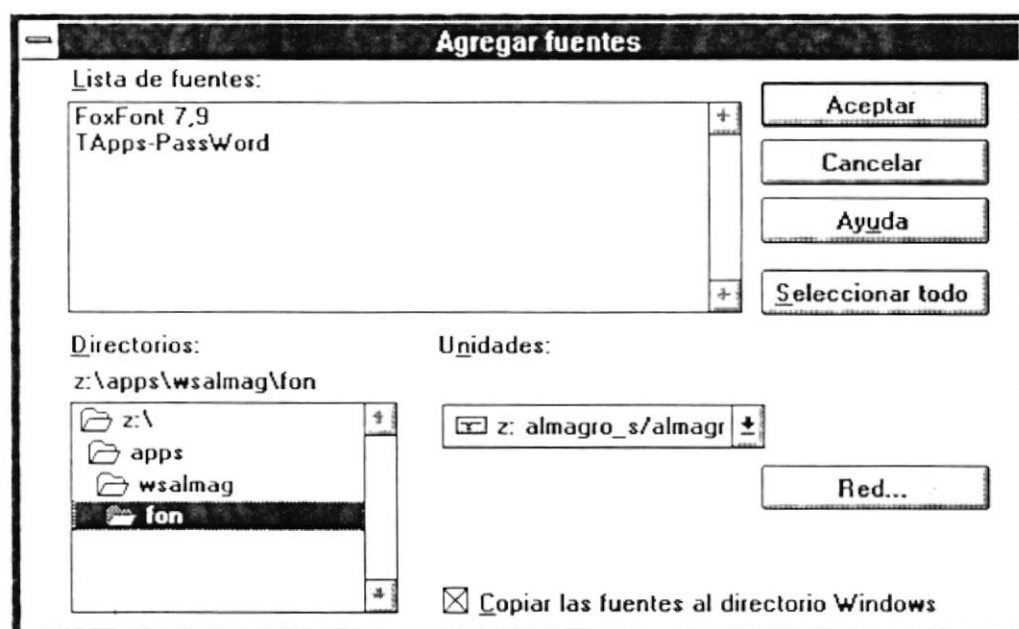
Agregar fuentes

Lista de fuentes:

FoxFont 7,9
TApps-PassWord

Aceptar

Cancelar

Ayuda

Seleccionar todo

Directorios:

z:\apps\wsalmag\fon

z:\
apps
wsalmag
fon

Unidades:

z: almagro_s/almagr

Red...

☒ Copiar las fuentes al directorio Windows